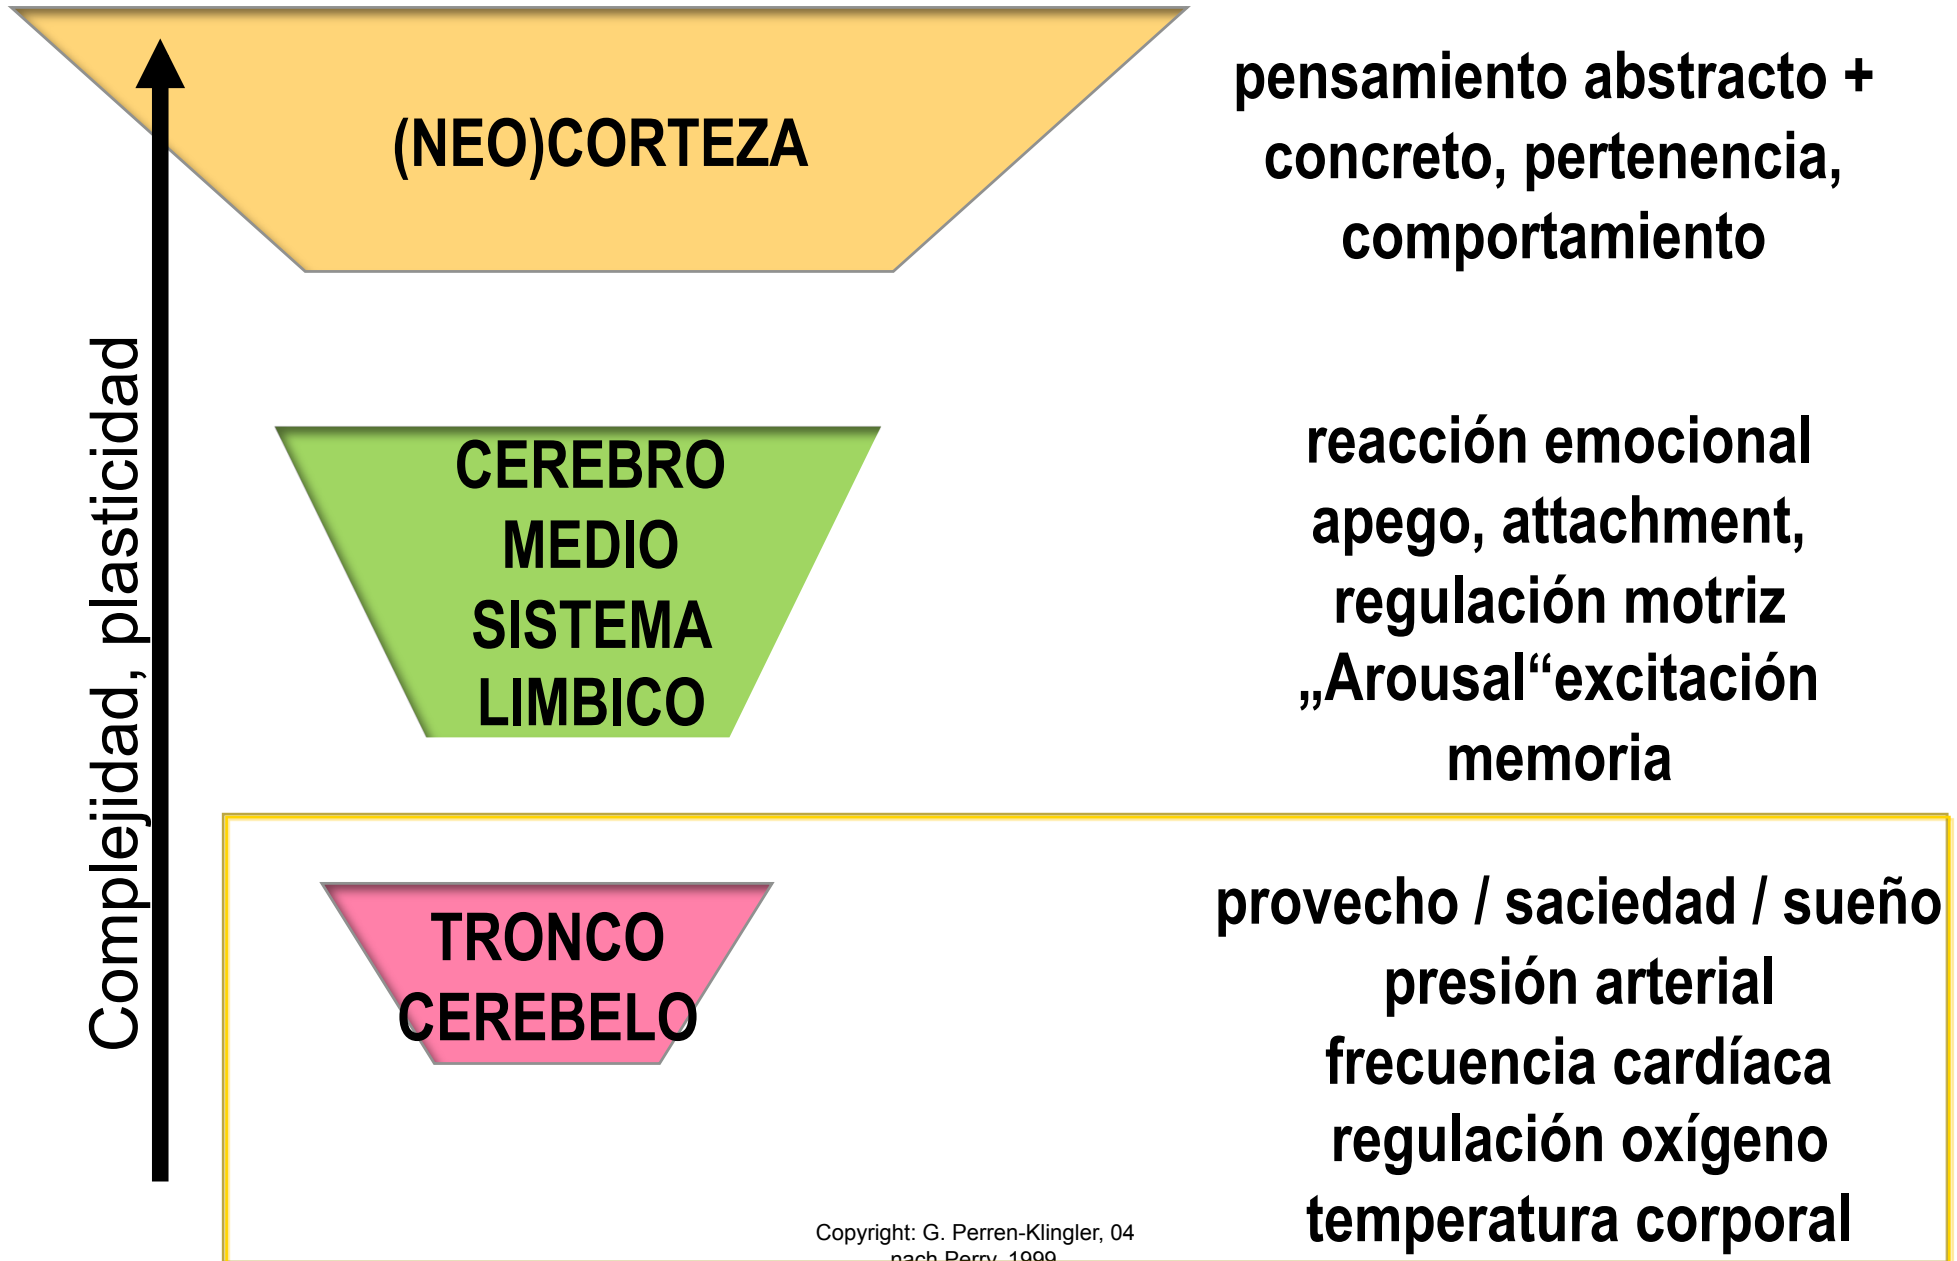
Complejidad, plasticidad

(NEO)CORTEZA

pensamiento abstracto + concreto, pertenencia, comportamiento

CEREBRO MEDIO SISTEMA LIMBICO

reacción emocional apego, attachment, regulación motriz „Arousal“excitación memoria

TRONCO CEREBELO

provecho / saciedad / sueño presión arterial frecuencia cardíaca regulación oxígeno temperatura corporal

Copyright: G. Perren-Klingler, 04 nach Perry, 1999